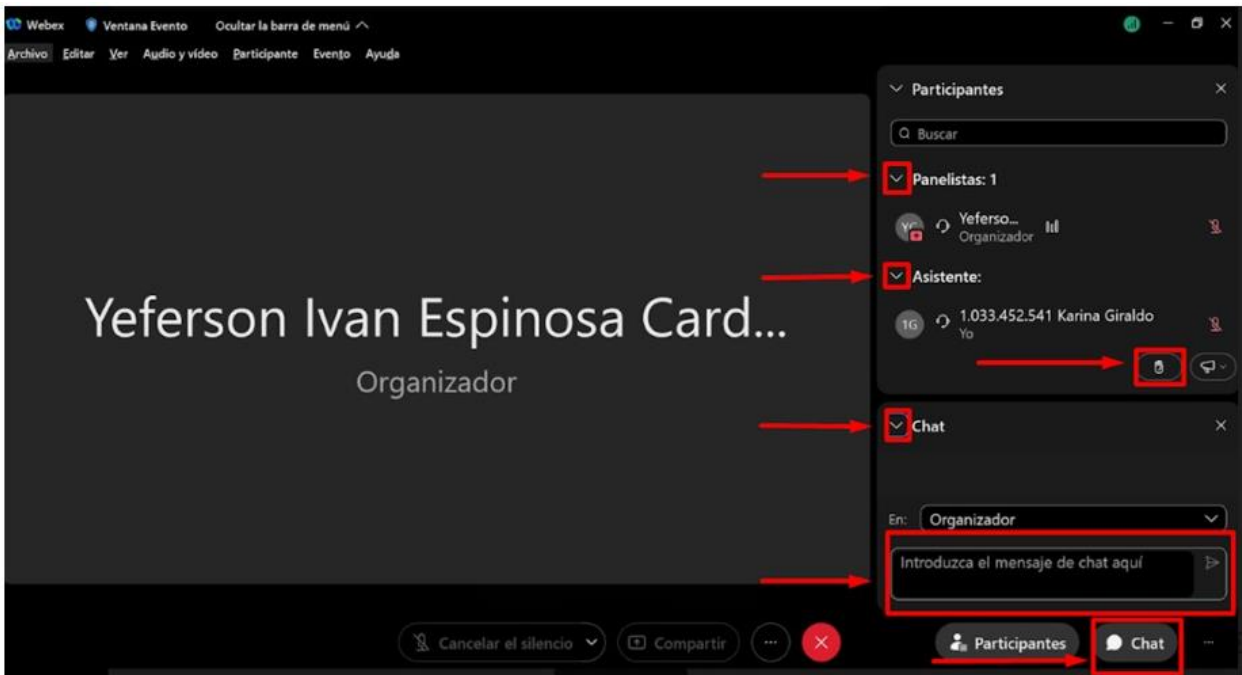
Webex Ventana Evento Ocultar la barra de menú

Archivo Editar Ver Audio y vídeo Participante Evento Ayuda

Participantes

Buscar

Panelistas: 1

YC Yeferso... Organizador

Asistente:

1G 1.033.452.541 Karina Giraldo Yo

Yeferson Ivan Espinosa Card...

Organizador

Chat

En: Organizador

Introduzca el mensaje de chat aquí

Cancelar el silencio Compartir Participantes Chat